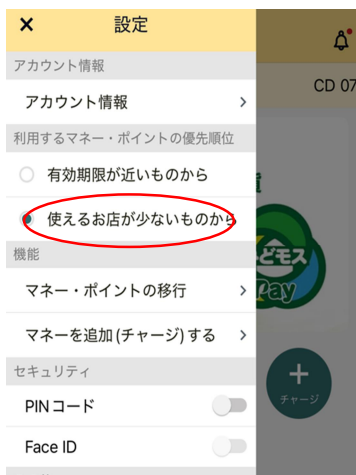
× 設定

アカウント情報

アカウント情報 >

利用するマネー・ポイントの優先順位

有効期限が近いものから

使えるお店が少ないものから

機能

マネー・ポイントの移行 >

マネーを追加(チャージ)する >

セキュリティ

PINコード

Face ID

CD 07

んどモス

Pay

+
チャージ